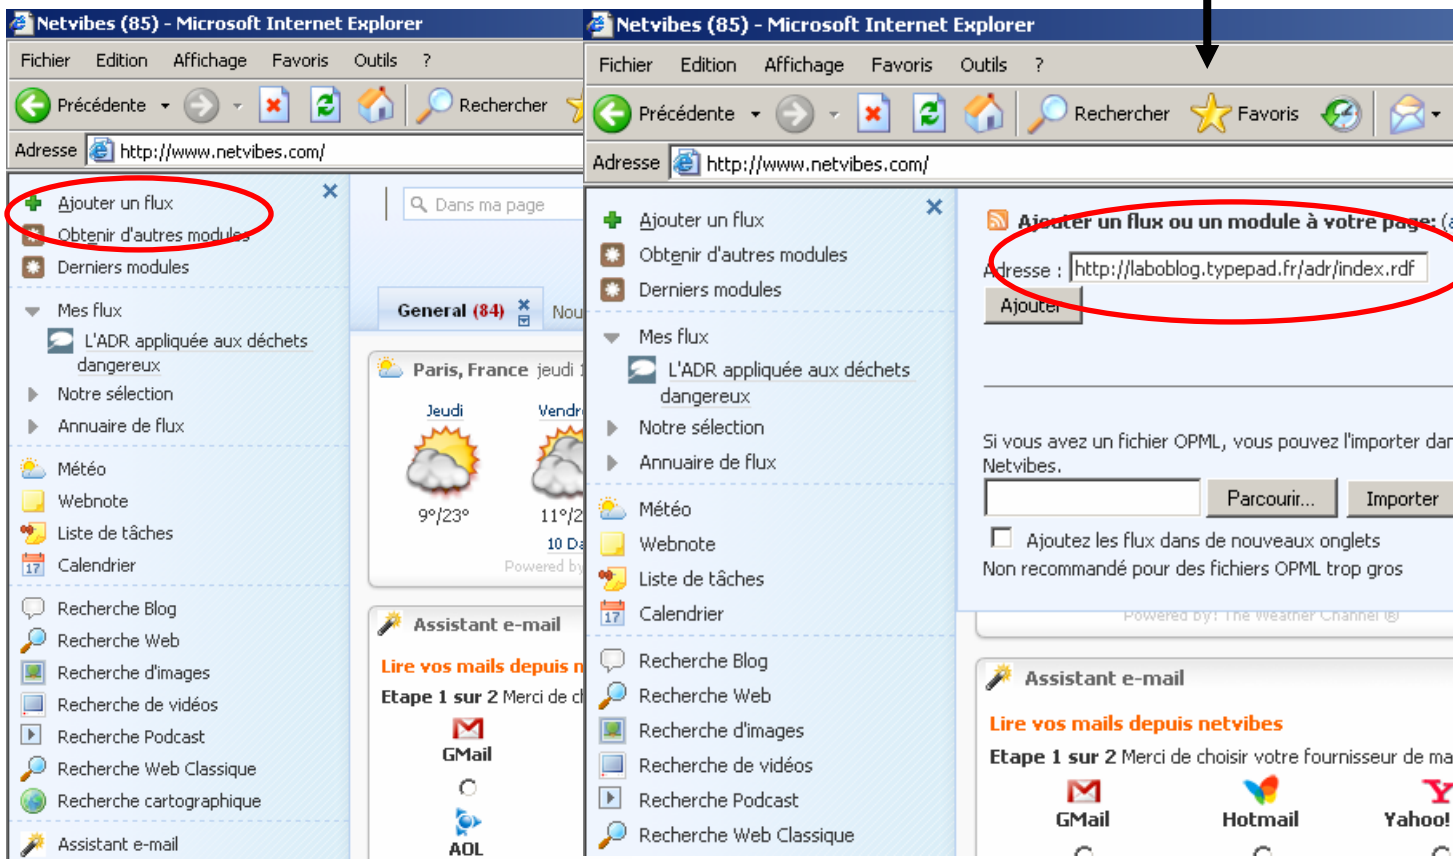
Netvibes (85) - Microsoft Internet Explorer

Fichier Edition Affichage Favoris Outils ?

Précédente Rechercher

Adresse http://www.netvibes.com/

Ajouter un flux
Obtenir d'autres modules
Derniers modules

Mes flux
L'ADR appliquée aux déchets dangereux
Notre sélection
Annuaire de flux

Météo
Webnote
Liste de tâches
Calendrier

Recherche Blog
Recherche Web
Recherche d'images
Recherche de vidéos
Recherche Podcast
Recherche Web Classique
Recherche cartographique

Assistant e-mail

Dans ma page

General (84) Nou

Paris, France jeudi

Jeudi Vendr

9°/23° 11°/2

10 Da
Powered by

Assistant e-mail

Lire vos mails depuis n

Etape 1 sur 2 Merci de c

GMail

AOL

Netvibes (85) - Microsoft Internet Explorer

Fichier Edition Affichage Favoris Outils ?

Précédente Rechercher Favoris

Adresse http://www.netvibes.com/

Ajouter un flux
Obtenir d'autres modules
Derniers modules

Mes flux
L'ADR appliquée aux déchets dangereux
Notre sélection
Annuaire de flux

Météo
Webnote
Liste de tâches
Calendrier

Recherche Blog
Recherche Web
Recherche d'images
Recherche de vidéos
Recherche Podcast
Recherche Web Classique

Ajouter un flux ou un module à votre page: (a

Adresse : http://laboblog.typepad.fr/adr/index.rdf

Ajouter

Si vous avez un fichier OPML, vous pouvez l'importer dan Netvibes.

Parcourir... Importer

Ajoutez les flux dans de nouveaux onglets
Non recommandé pour des fichiers OPML trop gros

Powered by: The Weather Channel ®

Assistant e-mail

Lire vos mails depuis netvibes

Etape 1 sur 2 Merci de choisir votre fournisseur de ma

GMail Hotmail Yahoo!